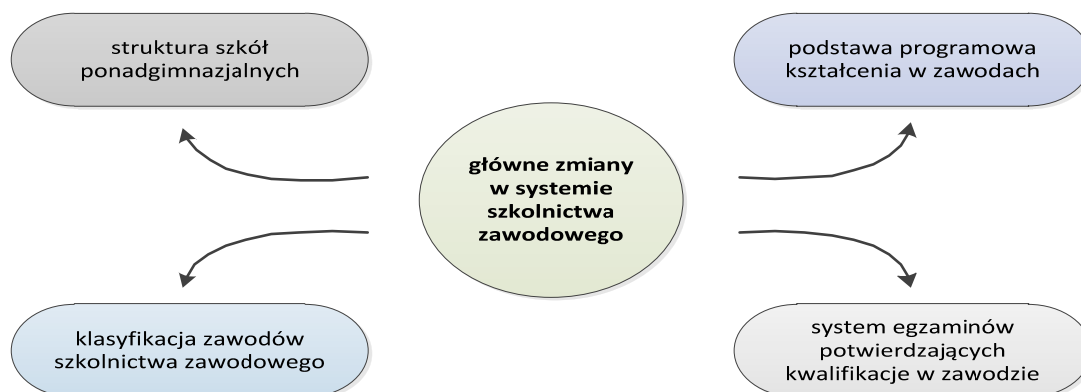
struktura szkół ponadgimnazjalnych

podstawa programowa kształcenia w zawodach

główne zmiany w systemie szkolnictwa zawodowego

klasyfikacja zawodów szkolnictwa zawodowego

system egzaminów potwierdzających kwalifikacje w zawodzie